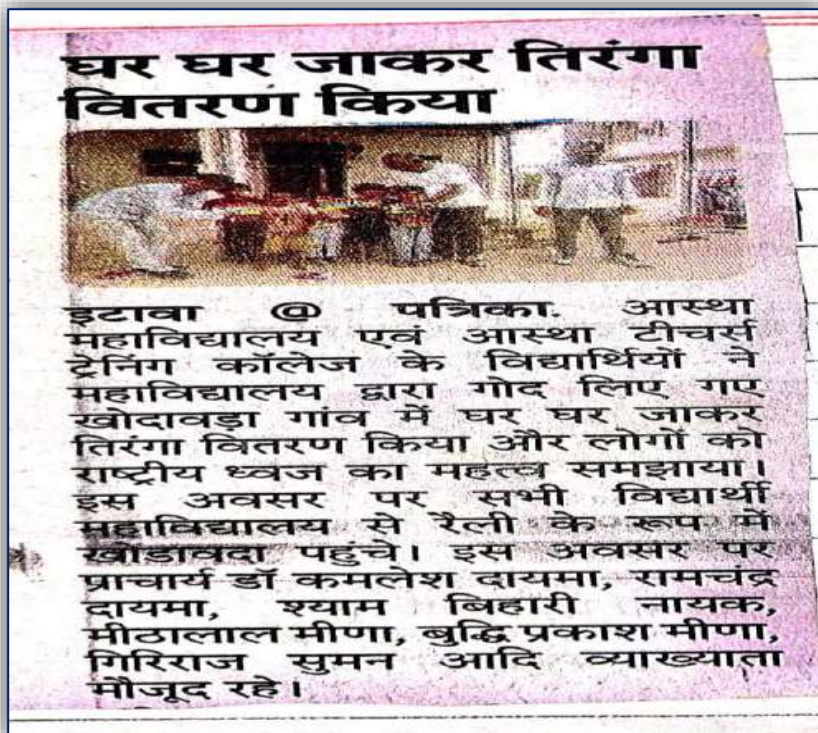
घर घर जाकर तिरंगा वितरण किया

इटावा @ पत्रिका. आस्था महाविद्यालय एवं आस्था टीचर्स ट्रेनिंग कॉलेज के विद्यार्थियों ने महाविद्यालय द्वारा गोद लिए गए खोदावड़ा गांव में घर घर जाकर तिरंगा वितरण किया और लोगों को राष्ट्रीय ध्वज का महत्व समझाया। इस अवसर पर सभी विद्यार्थी महाविद्यालय से रैली के रूप में खोडावदा पहुंचे। इस अवसर पर प्राचार्य डॉ कमलेश दायमा, रामचंद्र दायमा, श्याम बिहारी नायक, मीठालाल मीणा, बुद्धि प्रकाश मीणा, गिरिराज सुमन आदि व्याख्याता मौजूद रहे।